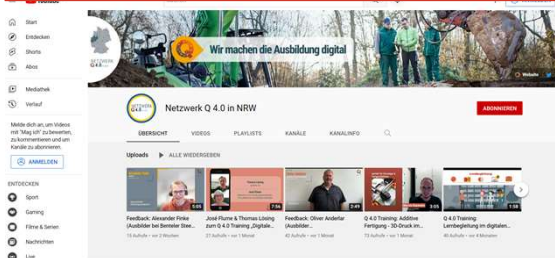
YouTube

Start
Entdecken
Shorts
Abos

Mediathek
Verlauf

Melde dich an, um Videos mit "Mag ich" zu bewerten, zu kommentieren und Kanäle zu abonnieren.

ANMELDEN

ENTDECKEN
Sport
Gaming
Filme & Serien
Nachrichten
Live

Wir machen die Ausbildung digital

Website

Netzwerk Q 4.0 in NRW

ABONNIEREN

ÜBERSICHT VIDEOS PLAYLISTS KANÄLE KANALINFO

Uploads ALLE WIEDERGEBEN

5:05
Feedback: Alexander Finke (Ausbilder bei Benteler Stee...
15 Aufrufe • vor 2 Wochen

7:56
José Flume & Thomas Lösing zum Q 4.0 Training „Digitale...
27 Aufrufe • vor 1 Monat

2:49
Feedback: Oliver Anderfar (Ausbilder bei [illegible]
42 Aufrufe • vor 1 Monat

3:05
Q 4.0 Training: Additive Fertigung - 3D-Druck im...
73 Aufrufe • vor 1 Monat

1:58
Q 4.0 Training: Lernbegleitung im digitalen...
61 Aufrufe • vor 4 Monaten